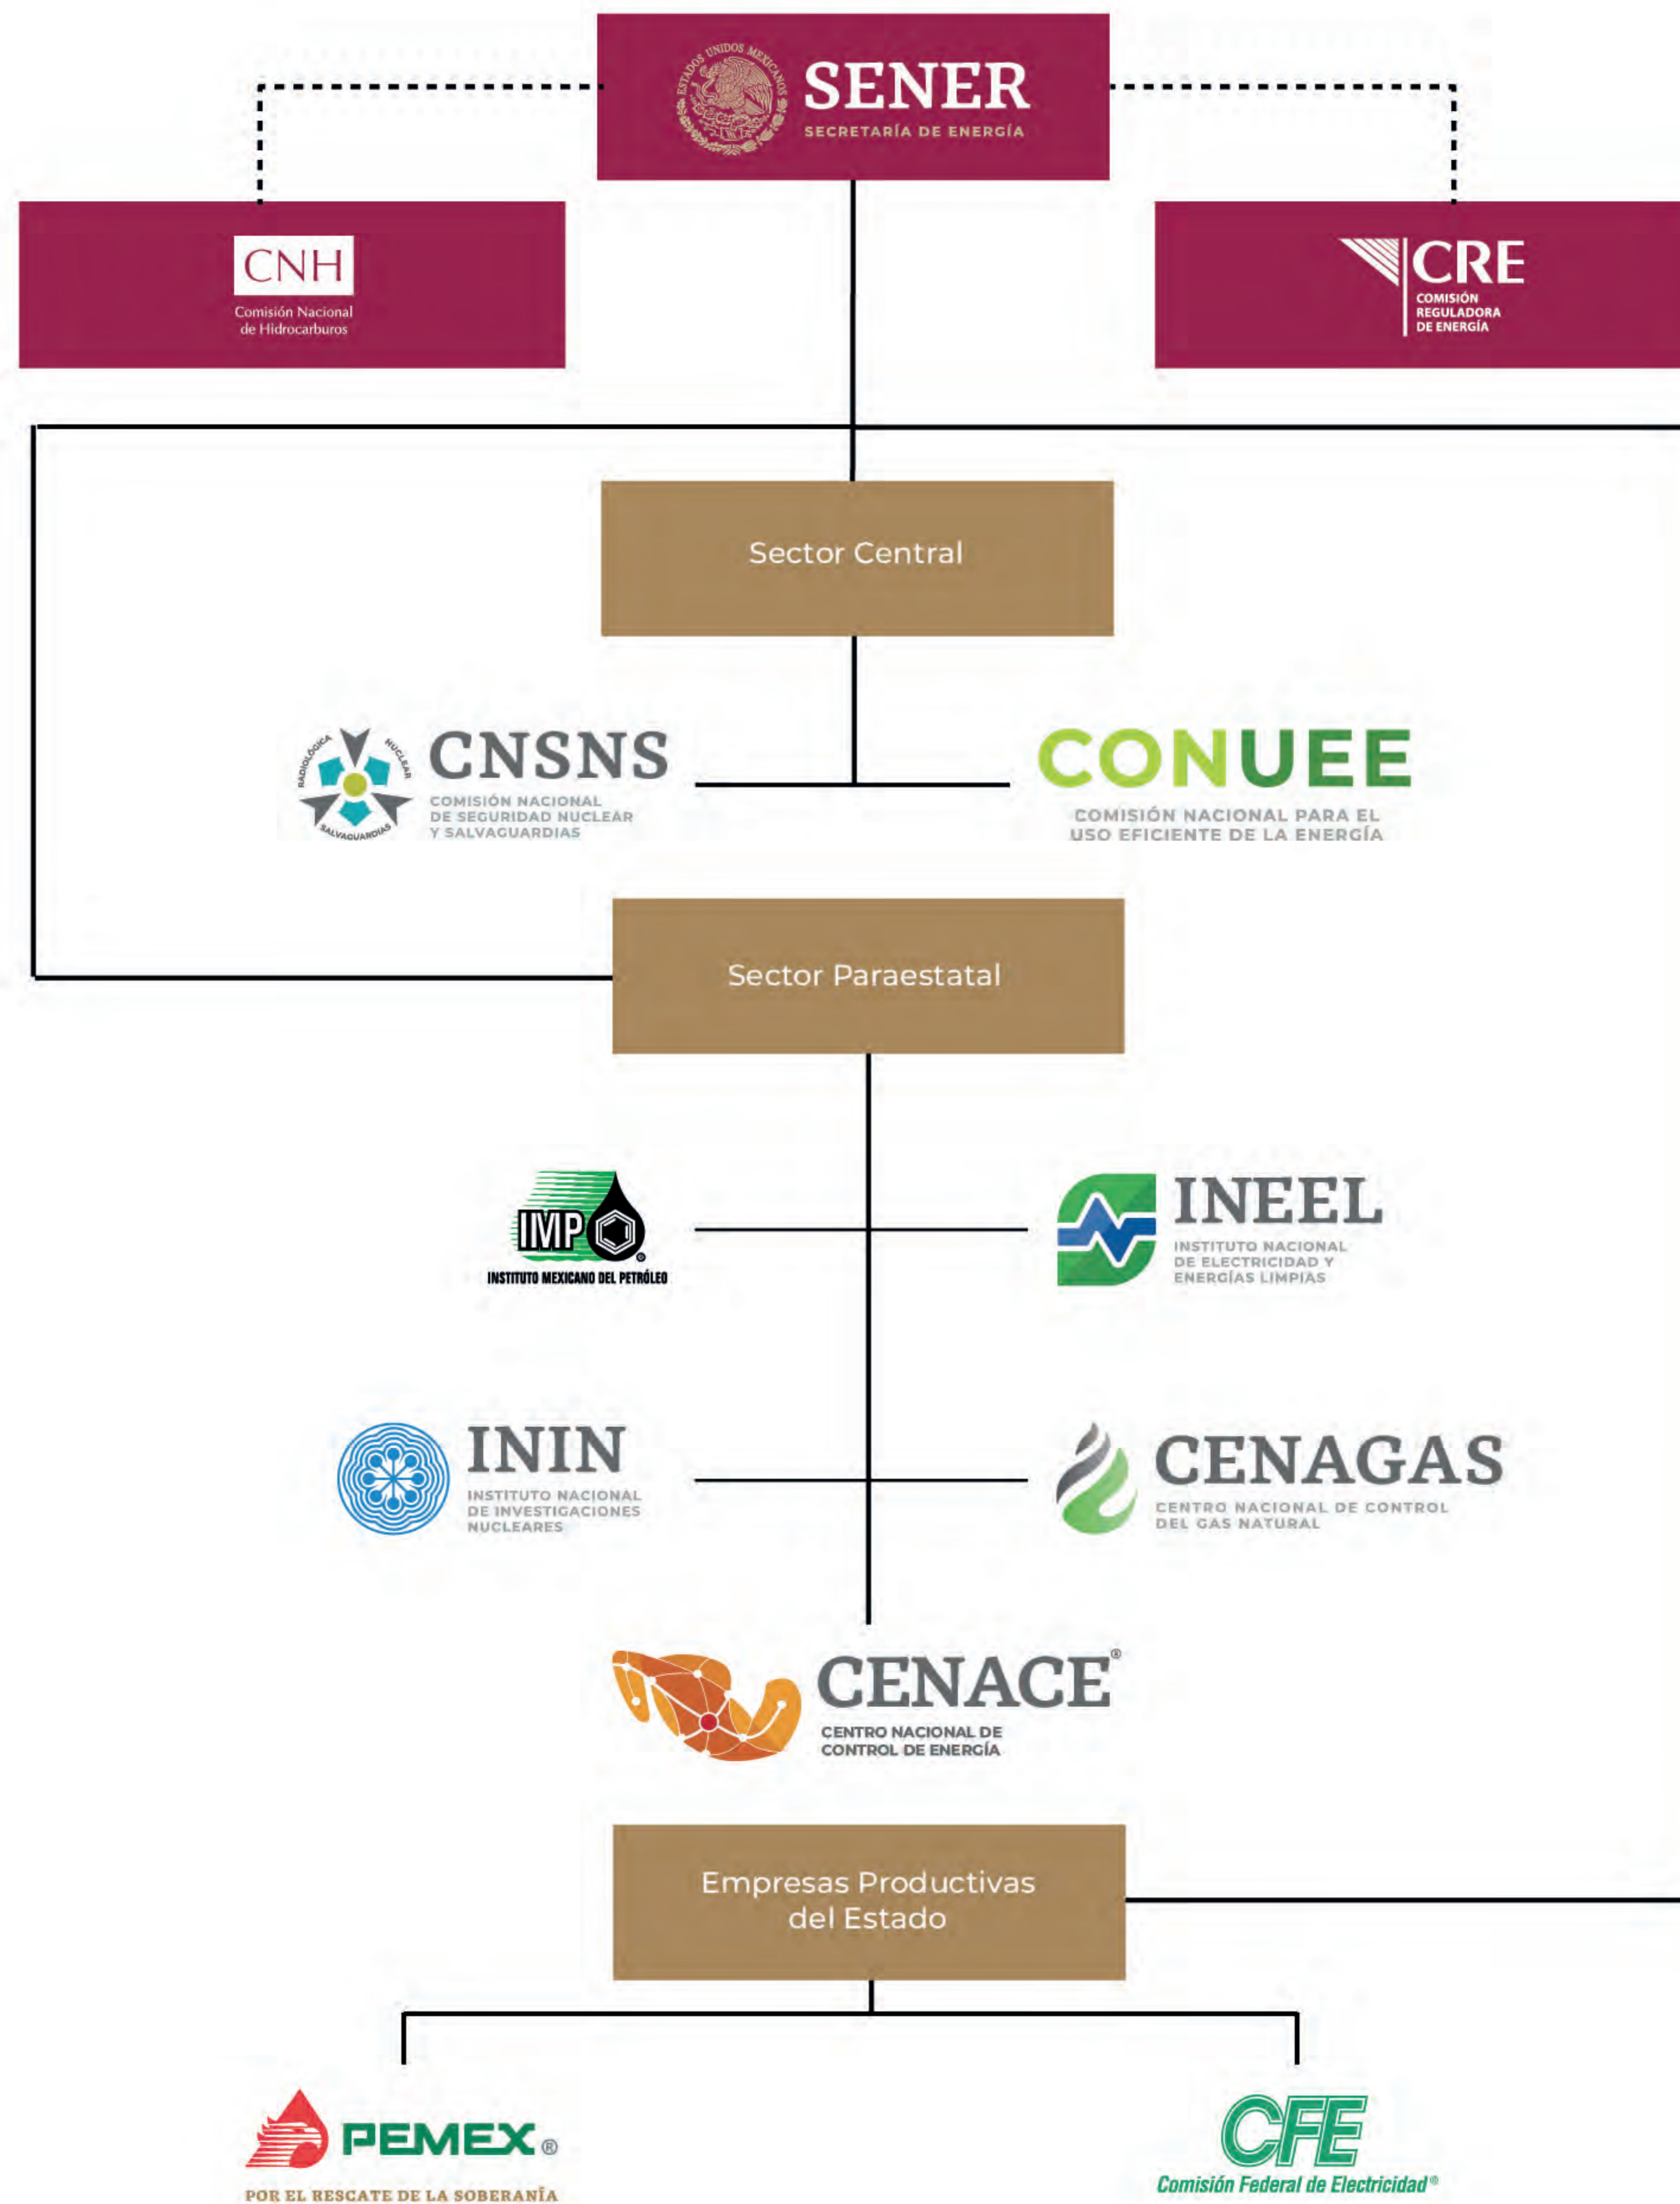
ESTADOS UNIDOS MEXICANOS

SENER
SECRETARÍA DE ENERGÍA

CNH
Comisión Nacional de Hidrocarburos

CRE
COMISIÓN REGULADORA DE ENERGÍA

Sector Central

RADIOLÓGICA NUCLEAR SALVAGUARDIAS
CNSNS
COMISIÓN NACIONAL DE SEGURIDAD NUCLEAR Y SALVAGUARDIAS

CONUEE
COMISIÓN NACIONAL PARA EL USO EFICIENTE DE LA ENERGÍA

Sector Paraestatal

IMP
INSTITUTO MEXICANO DEL PETRÓLEO

INEEL
INSTITUTO NACIONAL DE ELECTRICIDAD Y ENERGÍAS LIMPIAS

ININ
INSTITUTO NACIONAL DE INVESTIGACIONES NUCLEARES

CENAGAS
CENTRO NACIONAL DE CONTROL DEL GAS NATURAL

CENACE®
CENTRO NACIONAL DE CONTROL DE ENERGÍA

Empresas Productivas del Estado

PEMEX®
POR EL RESCATE DE LA SOBERANÍA

CFE
Comisión Federal de Electricidad®